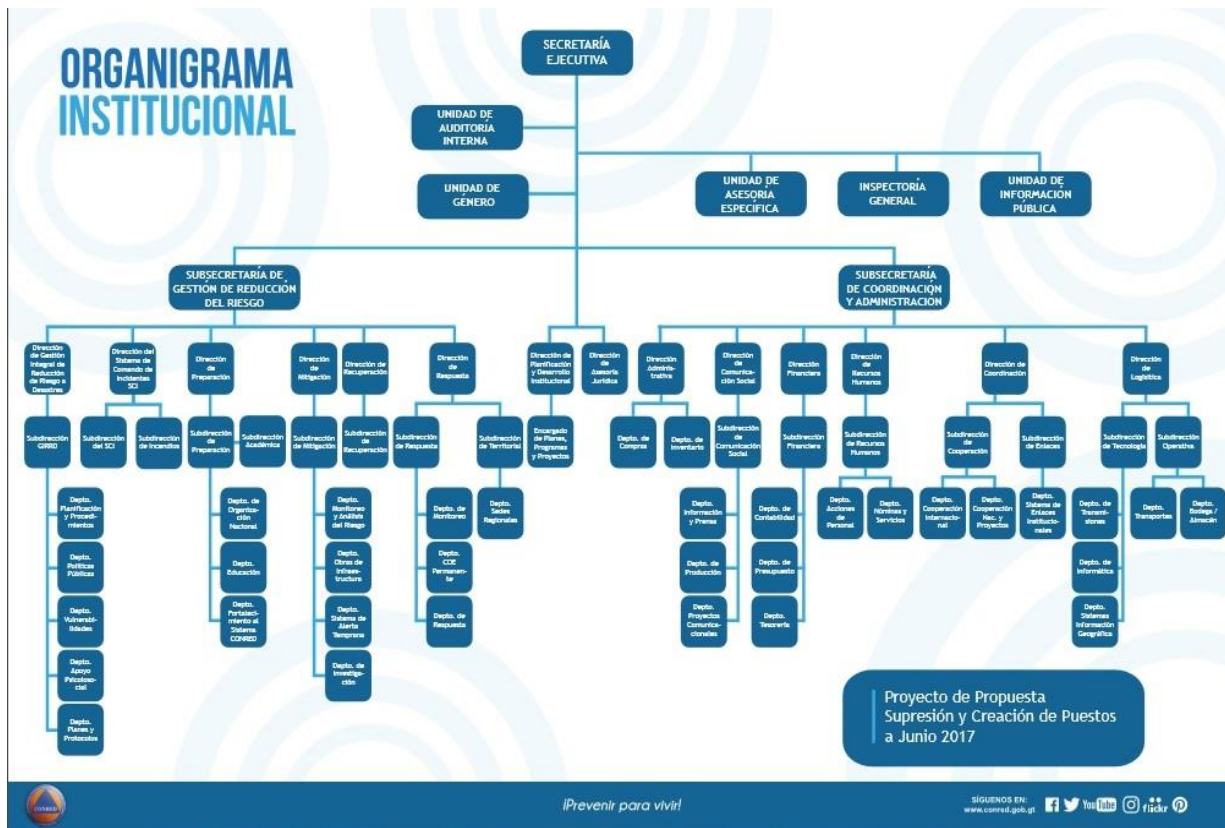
ORGANIGRAMA INSTITUCIONAL

SECRETARÍA EJECUTIVA

UNIDAD DE AUDITORÍA INTERNA

UNIDAD DE GÉNERO

UNIDAD DE ASESORÍA ESPECÍFICA

INSPECTORÍA GENERAL

UNIDAD DE INFORMACIÓN PÚBLICA

SUBSECRETARÍA DE GESTIÓN DE REDUCCIÓN DEL RIESGO

SUBSECRETARÍA DE COORDINACIÓN Y ADMINISTRACIÓN

Dirección de Gestión Integral de Reducción de Riesgo a Desastres

Subdirección GIRRD

Depto. Planificación y Procedimientos

Depto. Políticas Públicas

Depto. Vulnerabilidades

Depto. Apoyo Psicosocial

Depto. Planes y Protocolos

Dirección del Sistema de Comando de Incidentes SCI

Subdirección del SCI

Subdirección de Incendios

Dirección de Preparación

Subdirección de Preparación

Subdirección Académica

Depto. de Organización Nacional

Depto. Educación

Depto. Fortalecimiento al Sistema CONRED

Dirección de Mitigación

Subdirección de Mitigación

Depto. Monitoreo y Análisis del Riesgo

Depto. de Obras de Infraestructura

Depto. Sistema de Alerta Temprana

Depto. de Investigación

Dirección de Recuperación

Subdirección de Recuperación

Dirección de Respuesta

Subdirección de Respuesta

Subdirección de Territorial

Depto. de Monitoreo

Depto. COE Permanente

Depto. de Respuesta

Depto. Sedes Regionales

Dirección de Planificación y Desarrollo Institucional

Encargado de Planes, Programas y Proyectos

Dirección de Asesoría Jurídica

Dirección Administrativa

Depto. de Compras

Depto. de Inventario

Dirección de Comunicación Social

Subdirección de Comunicación Social

Depto. Información y Prensa

Depto. de Producción

Depto. Proyectos Comunicacionales

Dirección Financiera

Subdirección Financiera

Depto. de Contabilidad

Depto. de Presupuesto

Depto. Tesorería

Dirección de Recursos Humanos

Subdirección de Recursos Humanos

Depto. Acciones de Personal

Depto. Nóminas y Servicios

Dirección de Coordinación

Subdirección de Cooperación

Subdirección de Enlaces

Depto. Cooperación Internacional

Depto. Cooperación Nac. y Proyectos

Depto. Sistema de Enlaces Institucionales

Dirección de Logística

Subdirección de Tecnología

Subdirección Operativa

Depto. de Transmisiones

Depto. de Informática

Depto. Sistemas Información Geográfica

Depto. Transportes

Depto. Bodega / Almacén

Proyecto de Propuesta Supresión y Creación de Puestos a Junio 2017

CONRED

¡Prevenir para vivir!

SÍGUENOS EN: www.conred.gob.gt

You Tube flickr